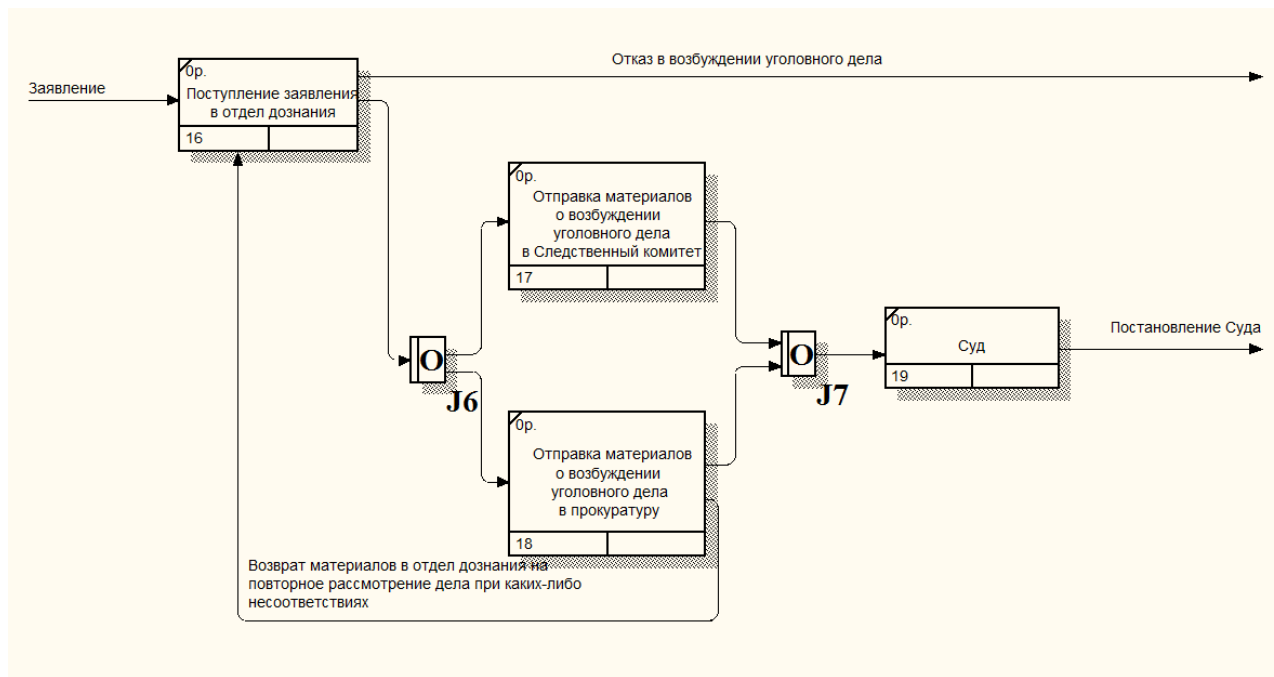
Заявление

0р.
Поступление заявления в отдел дознания
16

Отказ в возбуждении уголовного дела

0р.
Отправка материалов о возбуждении уголовного дела в Следственный комитет
17

O
J6

0р.
Отправка материалов о возбуждении уголовного дела в прокуратуру
18

O
J7

0р.
Суд
19

Постановление Суда

Возврат материалов в отдел дознания на повторное рассмотрение дела при каких-либо несоответствиях